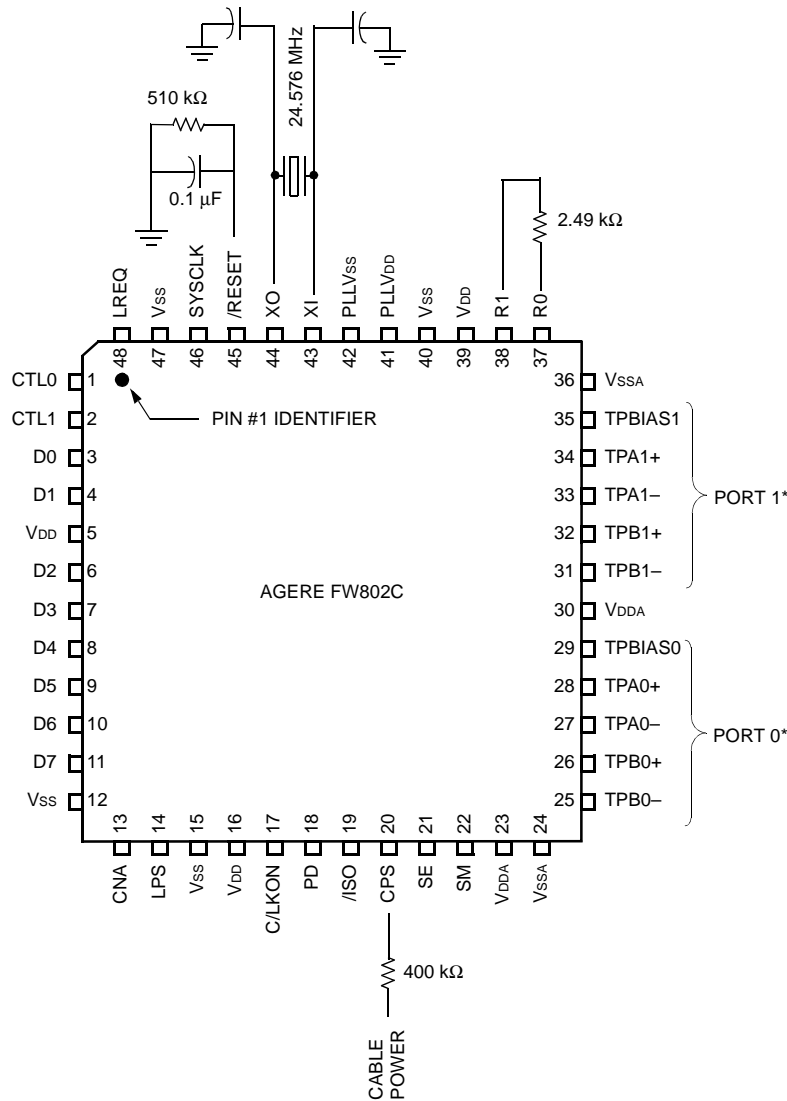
24.576 MHz

510 kΩ

0.1 µF

2.49 kΩ

LREQ
VSS
SYSCLK
/RESET
XO
XI
PLLVSS
PLLVDD
VSS
VDD
R1
R0

48
47
46
45
44
43
42
41
40
39
38
37

CTL0 1
CTL1 2
D0 3
D1 4
VDD 5
D2 6
D3 7
D4 8
D5 9
D6 10
D7 11
VSS 12

PIN #1 IDENTIFIER

AGERE FW802C

36 VSSA
35 TPBIAS1
34 TPA1+
33 TPA1–
32 TPB1+
31 TPB1–
30 VDDA
29 TPBIAS0
28 TPA0+
27 TPA0–
26 TPB0+
25 TPB0–

PORT 1*

PORT 0*

13
14
15
16
17
18
19
20
21
22
23
24

CNA
LPS
VSS
VDD
C/LKON
PD
/ISO
CPS
SE
SM
VDDA
VSSA

400 kΩ

CABLE POWER